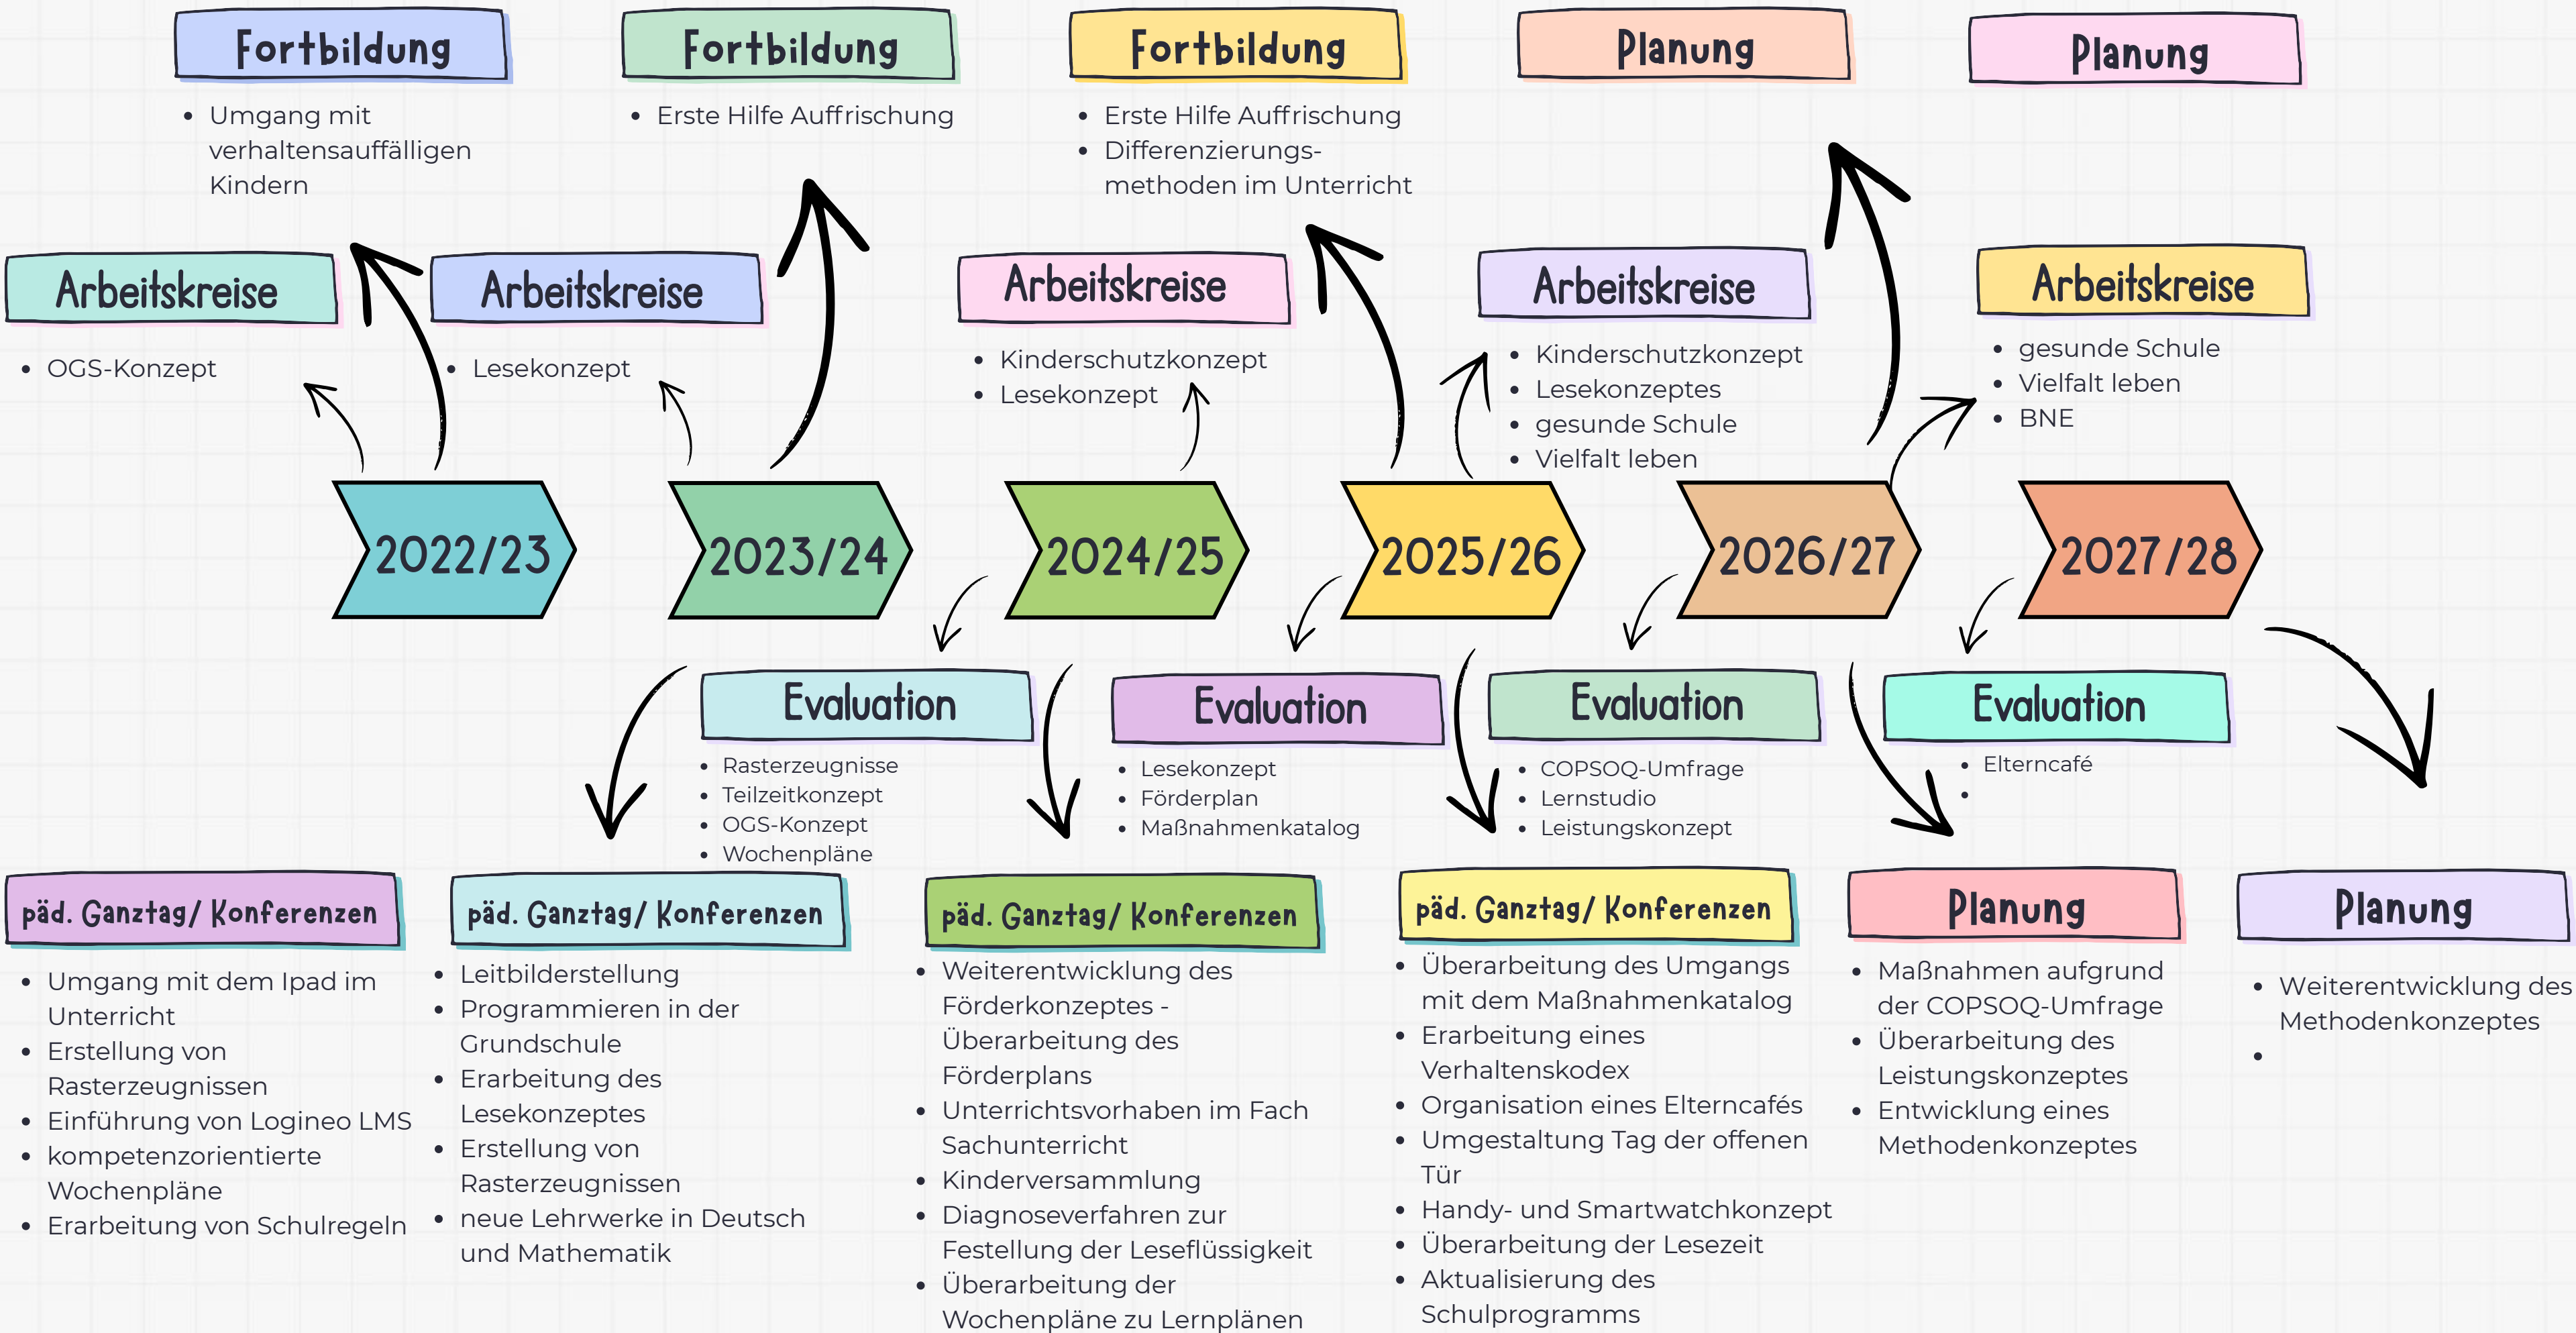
Fortbildung
- Umgang mit verhaltensauffälligen Kindern

Fortbildung
- Erste Hilfe Auffrischung

Fortbildung
- Erste Hilfe Auffrischung
- Differenzierungsmethoden im Unterricht

Planung

Planung

Arbeitskreise
- OGS-Konzept

Arbeitskreise
- Lesekonzept

Arbeitskreise
- Kinderschutzkonzept
- Lesekonzept

Arbeitskreise
- Kinderschutzkonzept
- Lesekonzeptes
- gesunde Schule
- Vielfalt leben

Arbeitskreise
- gesunde Schule
- Vielfalt leben
- BNE

2022/23

2023/24

2024/25

2025/26

2026/27

2027/28

Evaluation
- Rasterzeugnisse
- Teilzeitkonzept
- OGS-Konzept
- Wochenpläne

Evaluation
- Lesekonzept
- Förderplan
- Maßnahmenkatalog

Evaluation
- COPSOQ-Umfrage
- Lernstudio
- Leistungskonzept

Evaluation
- Elterncafé
-

päd. Ganztag/ Konferenzen
- Umgang mit dem Ipad im Unterricht
- Erstellung von Rasterzeugnissen
- Einführung von Logineo LMS
- kompetenzorientierte Wochenpläne
- Erarbeitung von Schulregeln

päd. Ganztag/ Konferenzen
- Leitbilderstellung
- Programmieren in der Grundschule
- Erarbeitung des Lesekonzeptes
- Erstellung von Rasterzeugnissen
- neue Lehrwerke in Deutsch und Mathematik

päd. Ganztag/ Konferenzen
- Weiterentwicklung des Förderkonzeptes - Überarbeitung des Förderplans
- Unterrichtsvorhaben im Fach Sachunterricht
- Kinderversammlung
- Diagnoseverfahren zur Festellung der Leseflüssigkeit
- Überarbeitung der Wochenpläne zu Lernplänen

päd. Ganztag/ Konferenzen
- Überarbeitung des Umgangs mit dem Maßnahmenkatalog
- Erarbeitung eines Verhaltenskodex
- Organisation eines Elterncafés
- Umgestaltung Tag der offenen Tür
- Handy- und Smartwatchkonzept
- Überarbeitung der Lesezeit
- Aktualisierung des Schulprogramms

Planung
- Maßnahmen aufgrund der COPSOQ-Umfrage
- Überarbeitung des Leistungskonzeptes
- Entwicklung eines Methodenkonzeptes

Planung
- Weiterentwicklung des Methodenkonzeptes
-